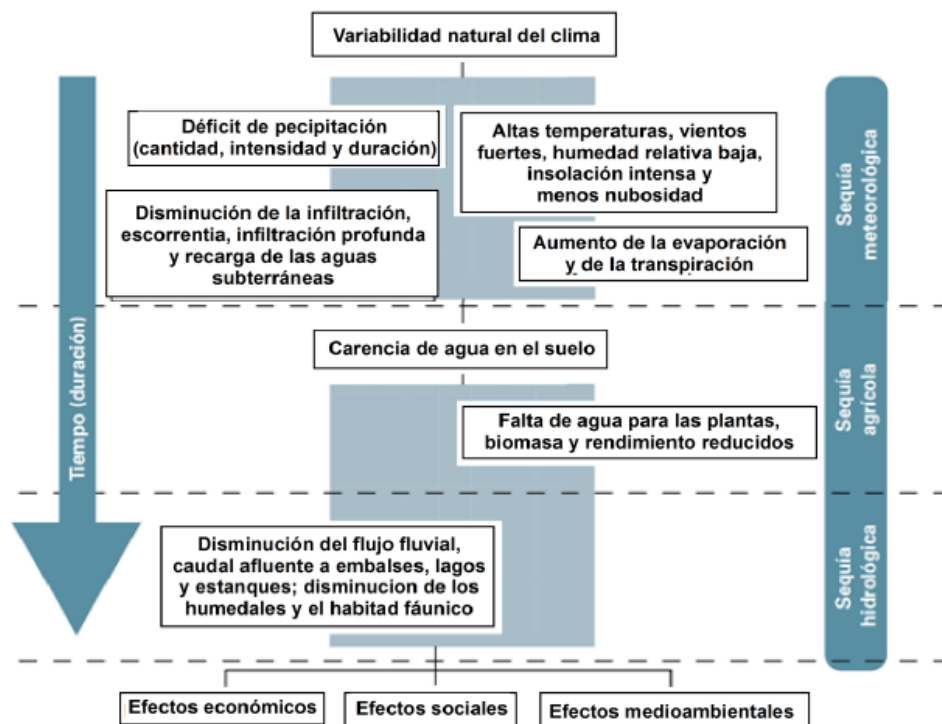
Variabilidad natural del clima

Tiempo (duración)

Déficit de pecipitación (cantidad, intensidad y duración)

Altas temperaturas, vientos fuertes, humedad relativa baja, insolación intensa y menos nubosidad

Disminución de la infiltración, escorrentia, infiltración profunda y recarga de las aguas subterráneas

Aumento de la evaporación y de la transpiración

Sequía meteorológica

Carencia de agua en el suelo

Falta de agua para las plantas, biomasa y rendimiento reducidos

Sequía agrícola

Disminución del flujo fluvial, caudal afluente a embalses, lagos y estanques; disminucion de los humedales y el habitad fáunico

Sequía hidrológica

Efectos económicos

Efectos sociales

Efectos medioambientales